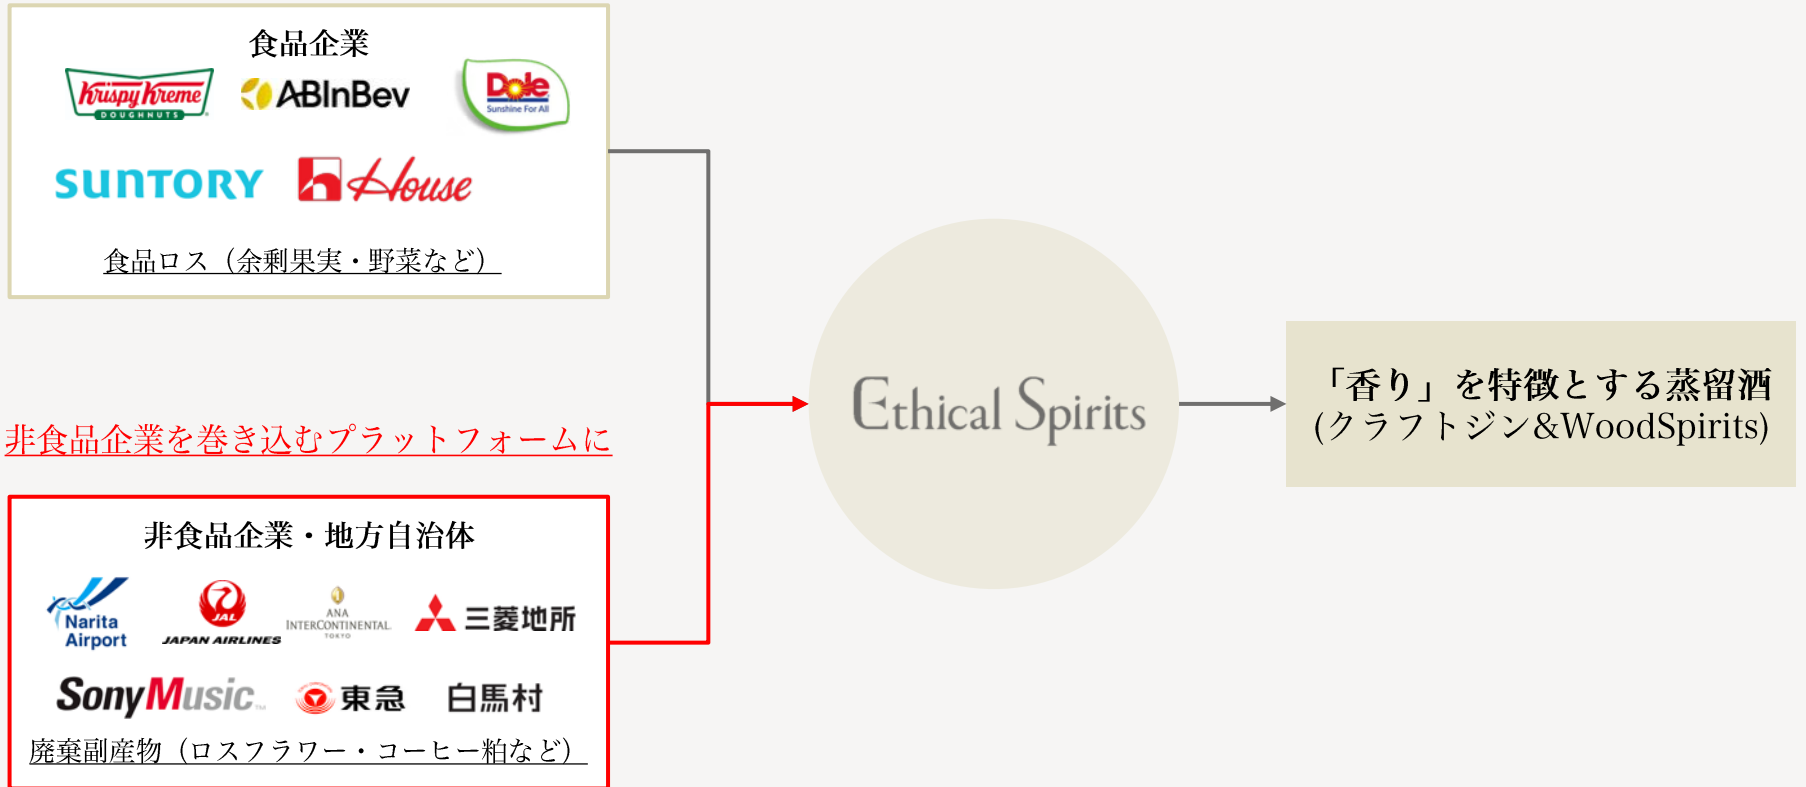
食品企業

Krispy Kreme DOUGHNUTS

ABInBev

Dole Sunshine For All

SUNTORY

House

食品ロス（余剰果実・野菜など）

非食品企業を巻き込むプラットフォームに

非食品企業・地方自治体

Narita Airport

JAL JAPAN AIRLINES

ANA INTERCONTINENTAL TOKYO

三菱地所

SonyMusic

東急

白馬村

廃棄副産物（ロスフラワー・コーヒー粕など）

Ethical Spirits

「香り」を特徴とする蒸留酒 (クラフトジン&WoodSpirits)